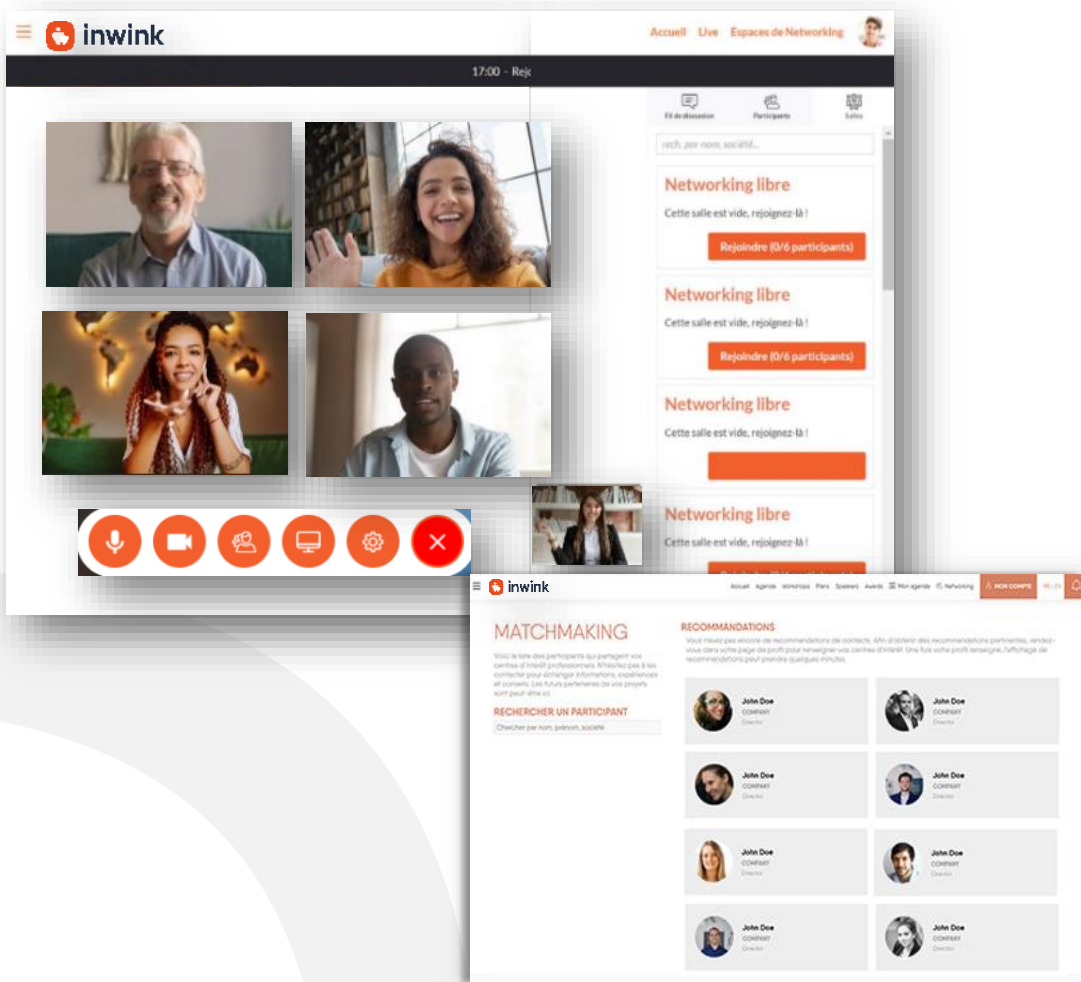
inwink

Accueil Live Espaces de Networking

17:00 - Rej

Fil de discussion Participants Salles

rech. par nom, société...

Networking libre

Cette salle est vide, rejoignez-là !

Rejoindre (0/6 participants)

Networking libre

Cette salle est vide, rejoignez-là !

Rejoindre (0/6 participants)

Networking libre

Cette salle est vide, rejoignez-là !

Networking libre

Cette salle est vide, rejoignez-là !

inwink

Accueil Agenda Workshops Plans Speakers Awards Mon agenda Networking MON COMPTE FR | EN

MATCHMAKING

Voici la liste des participants qui partagent vos centres d'intérêt professionnels. N'hésitez pas à les contacter pour échanger informations, expériences et conseils. Les futurs partenaires de vos projets sont peut-être ici.

RECHERCHER UN PARTICIPANT

Chercher par nom, prénom, société

RECOMMANDATIONS

Vous n'avez pas encore de recommandations de contacts. Afin d'obtenir des recommandations pertinentes, rendez-vous dans votre page de profil pour renseigner vos centres d'intérêt. Une fois votre profil renseigné, l'affichage de recommandations peut prendre quelques minutes.

John Doe
COMPANY
Director

John Doe
COMPANY
Director

John Doe
COMPANY
Director

John Doe
COMPANY
Director

John Doe
COMPANY
Director

John Doe
COMPANY
Director

John Doe
COMPANY
Director

John Doe
COMPANY
Director